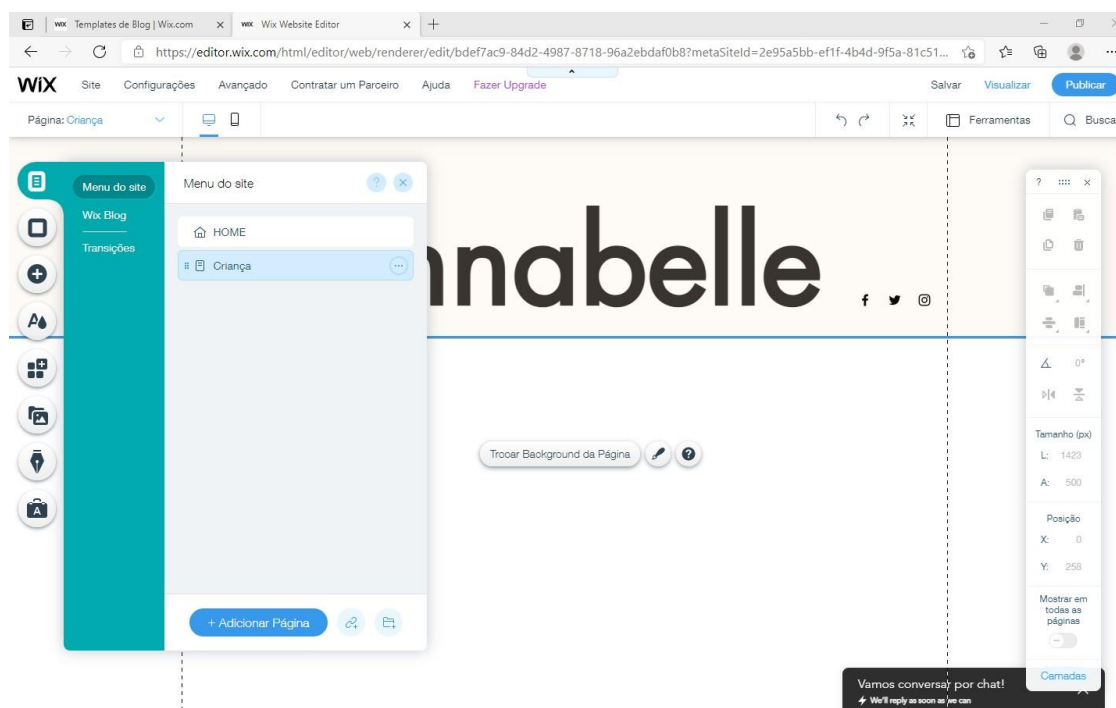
Templates de Blog | Wix.com
Wix Website Editor
https://editor.wix.com/html/editor/web/renderer/edit/bdef7ac9-84d2-4987-8718-96a2ebdaf0b8?metaSiteId=2e95a5bb-ef1f-4b4d-9f5a-81c51...
WiX Site Configurações Avançado Contratar um Parceiro Ajuda Fazer Upgrade
Salvar Visualizar Publicar
Página: Criança
Ferramentas Busca
Menu do site
Wix Blog
Transições
Menu do site
HOME
Criança
nnabelle
Trocar Background da Página
+ Adicionar Página
?
Tamanho (px)
L: 1423
A: 500
Posição
X: 0
Y: 258
0°
Mostrar em todas as páginas
Camadas
Vamos conversar por chat!
We'll reply as soon as we can